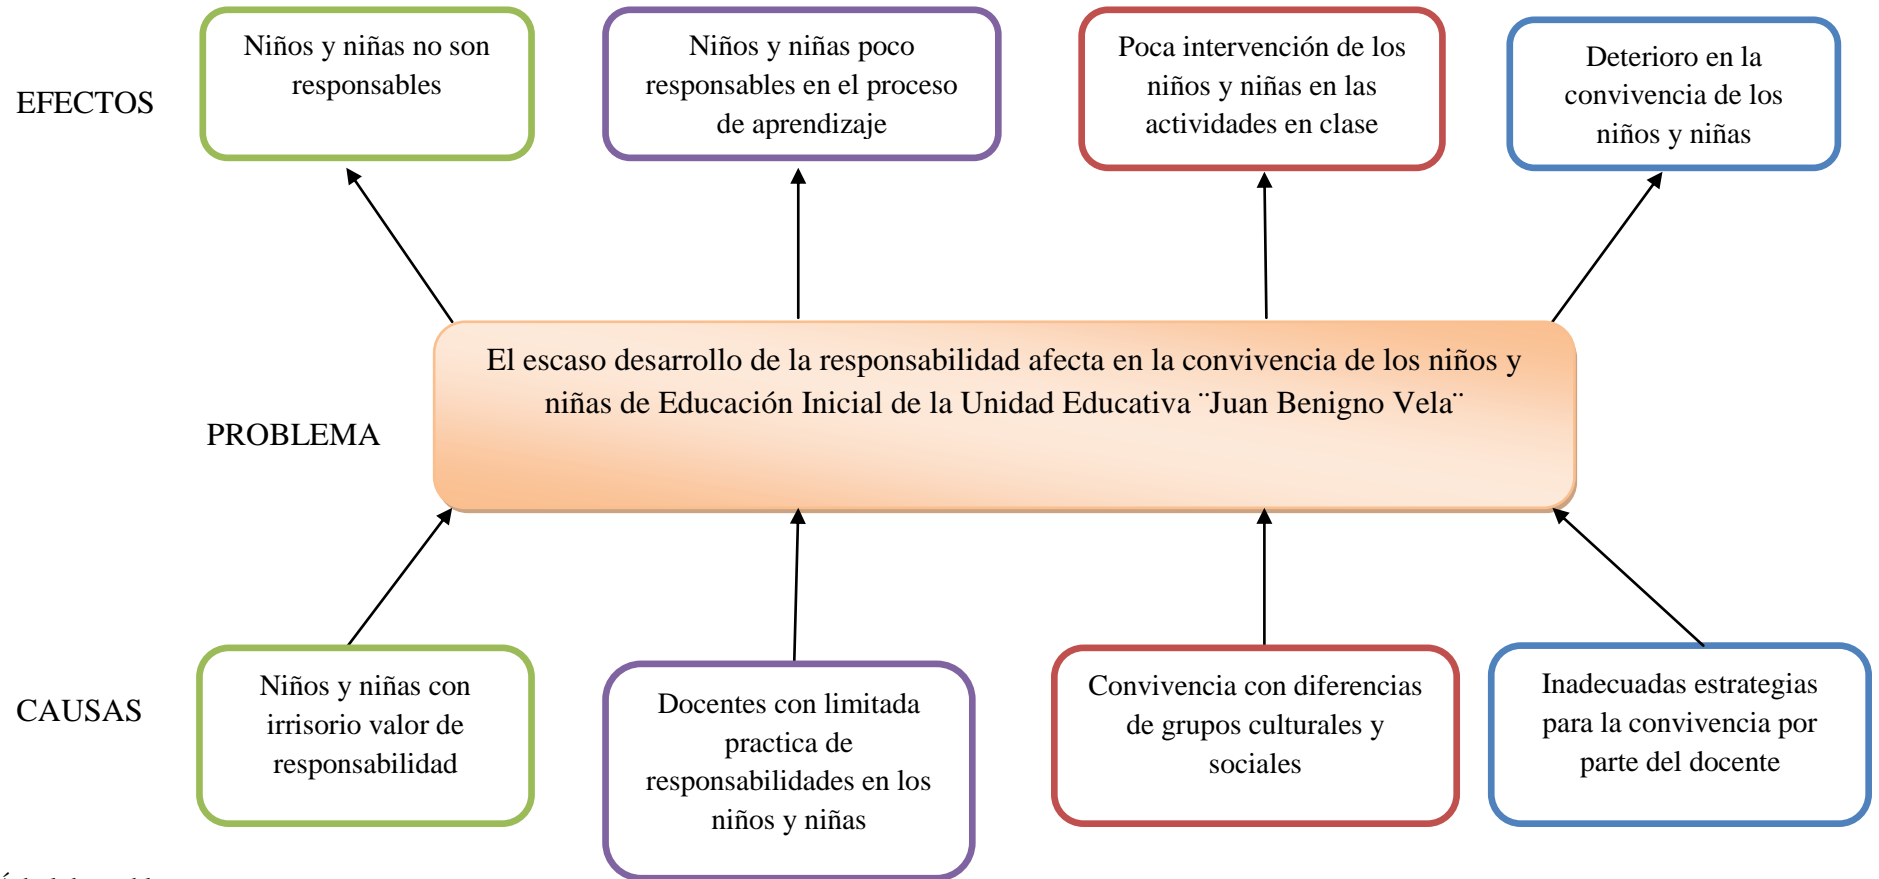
EFECTOS

Niños y niñas no son responsables

Niños y niñas poco responsables en el proceso de aprendizaje

Poca intervención de los niños y niñas en las actividades en clase

Deterioro en la convivencia de los niños y niñas

PROBLEMA

El escaso desarrollo de la responsabilidad afecta en la convivencia de los niños y niñas de Educación Inicial de la Unidad Educativa ¨Juan Benigno Vela¨

CAUSAS

Niños y niñas con irrisorio valor de responsabilidad

Docentes con limitada practica de responsabilidades en los niños y niñas

Convivencia con diferencias de grupos culturales y sociales

Inadecuadas estrategias para la convivencia por parte del docente

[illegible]